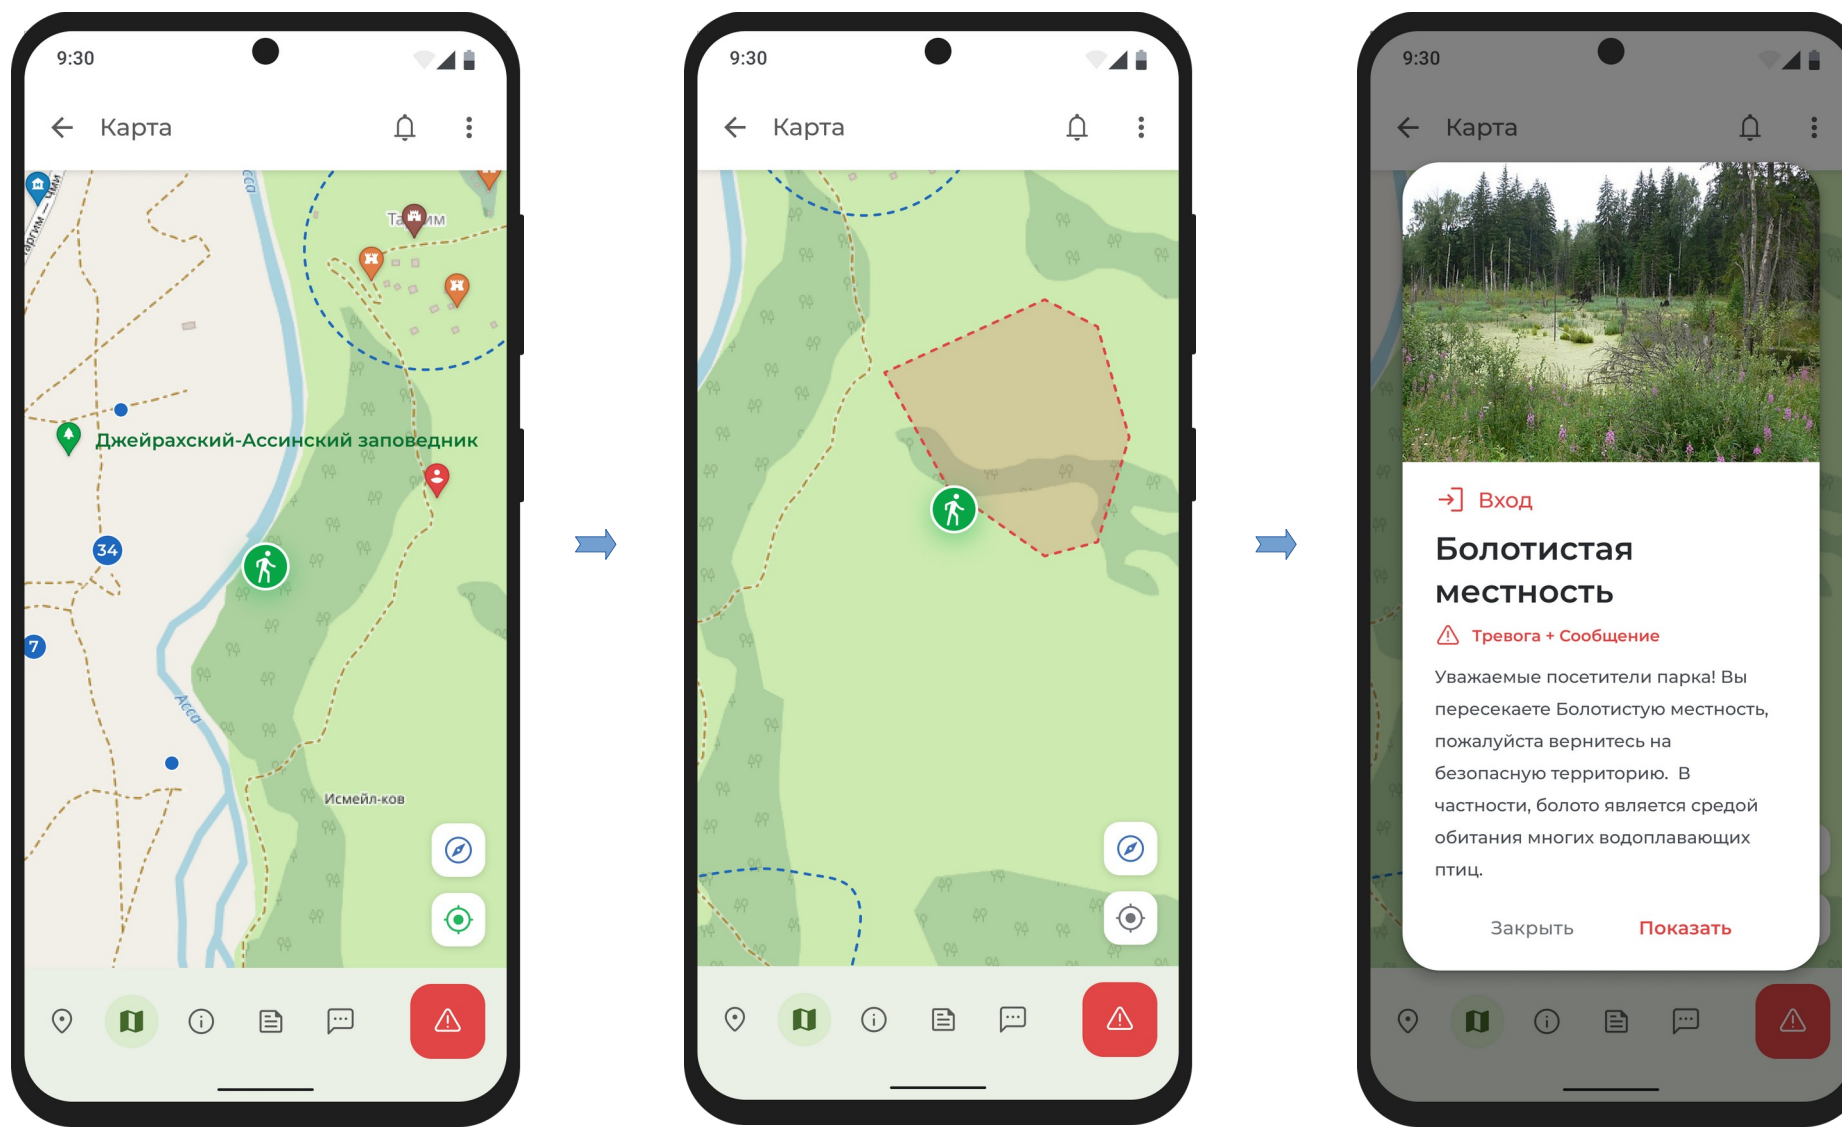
9:30

Карта

Таргим

Джейрахский-Ассинский заповедник

34

7

Асса

Исмейл-ков

9:30

Карта

9:30

Карта

Вход

Болотистая местность

Тревога + Сообщение

Уважаемые посетители парка! Вы пересекаете Болотистую местность, пожалуйста вернитесь на безопасную территорию. В частности, болото является средой обитания многих водоплавающих птиц.

Закрыть Показать